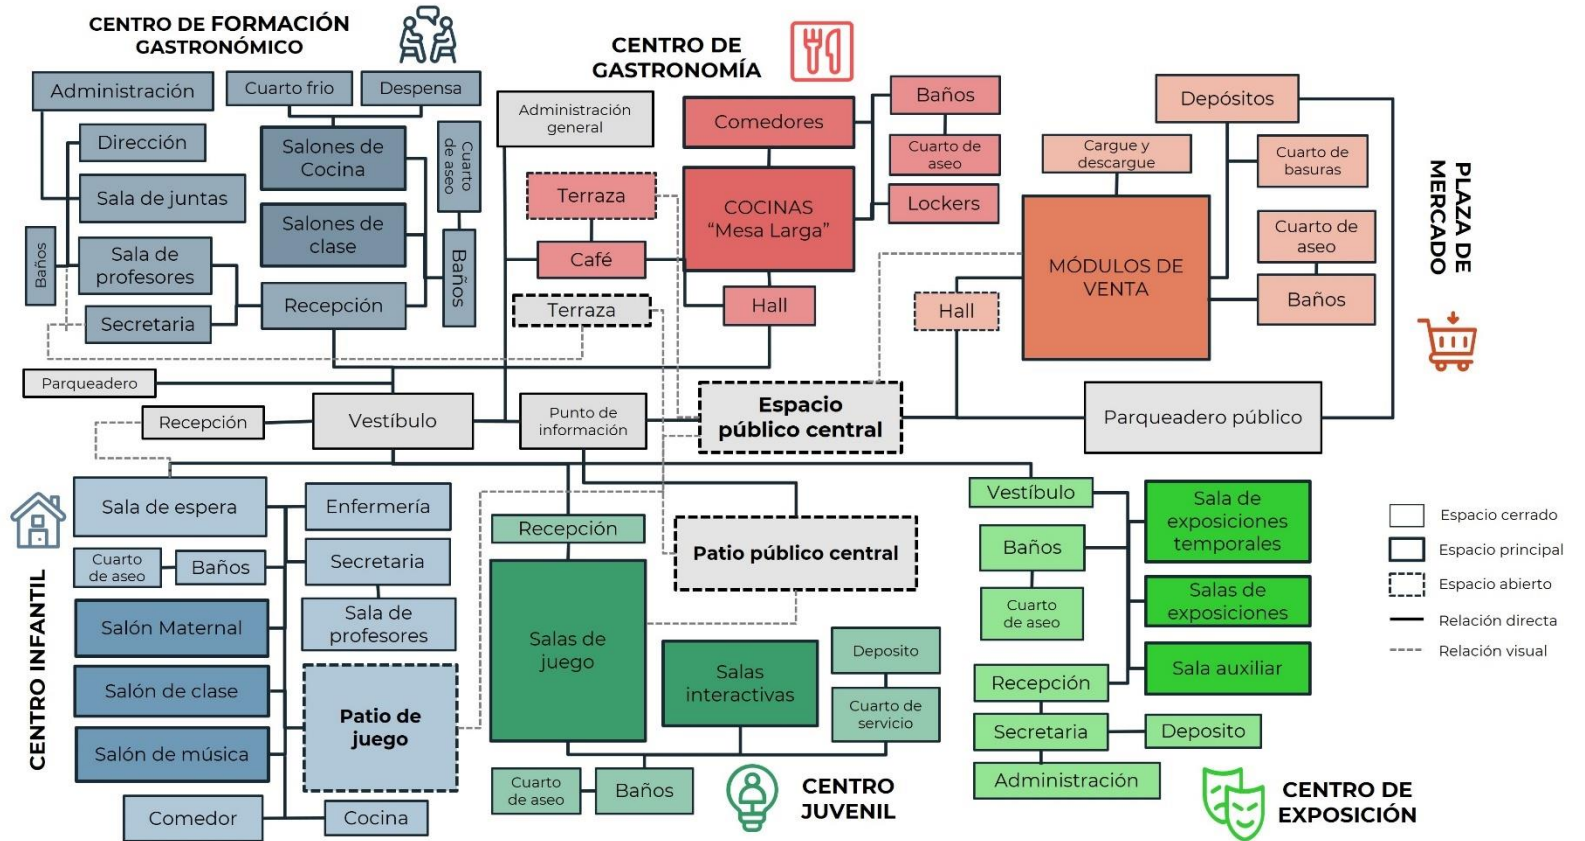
CENTRO DE FORMACIÓN GASTRONÓMICO

Administración
Cuarto frio
Despensa
Dirección
Salones de Cocina
Cuarto de aseo
Sala de juntas
Salones de clase
Baños
Sala de profesores
Baños
Recepción
Secretaria

CENTRO DE GASTRONOMÍA

Administración general
Comedores
Baños
Cuarto de aseo
Terraza
COCINAS "Mesa Larga"
Lockers
Café
Terraza
Hall

Depósitos
Cargue y descargue
Cuarto de basuras
MÓDULOS DE VENTA
Cuarto de aseo
Hall
Baños

PLAZA DE MERCADO

Parqueadero
Recepción
Vestíbulo
Punto de información
Espacio público central
Parqueadero público

CENTRO INFANTIL

Sala de espera
Enfermería
Cuarto de aseo
Baños
Secretaria
Salón Maternal
Sala de profesores
Salón de clase
Patio de juego
Salón de música
Comedor
Cocina

Recepción
Patio público central
Salas de juego
Salas interactivas
Deposito
Cuarto de servicio
Cuarto de aseo
Baños

CENTRO JUVENIL

Vestíbulo
Sala de exposiciones temporales
Baños
Salas de exposiciones
Cuarto de aseo
Sala auxiliar
Recepción
Secretaria
Deposito
Administración

CENTRO DE EXPOSICIÓN

Espacio cerrado
Espacio principal
Espacio abierto
Relación directa
Relación visual